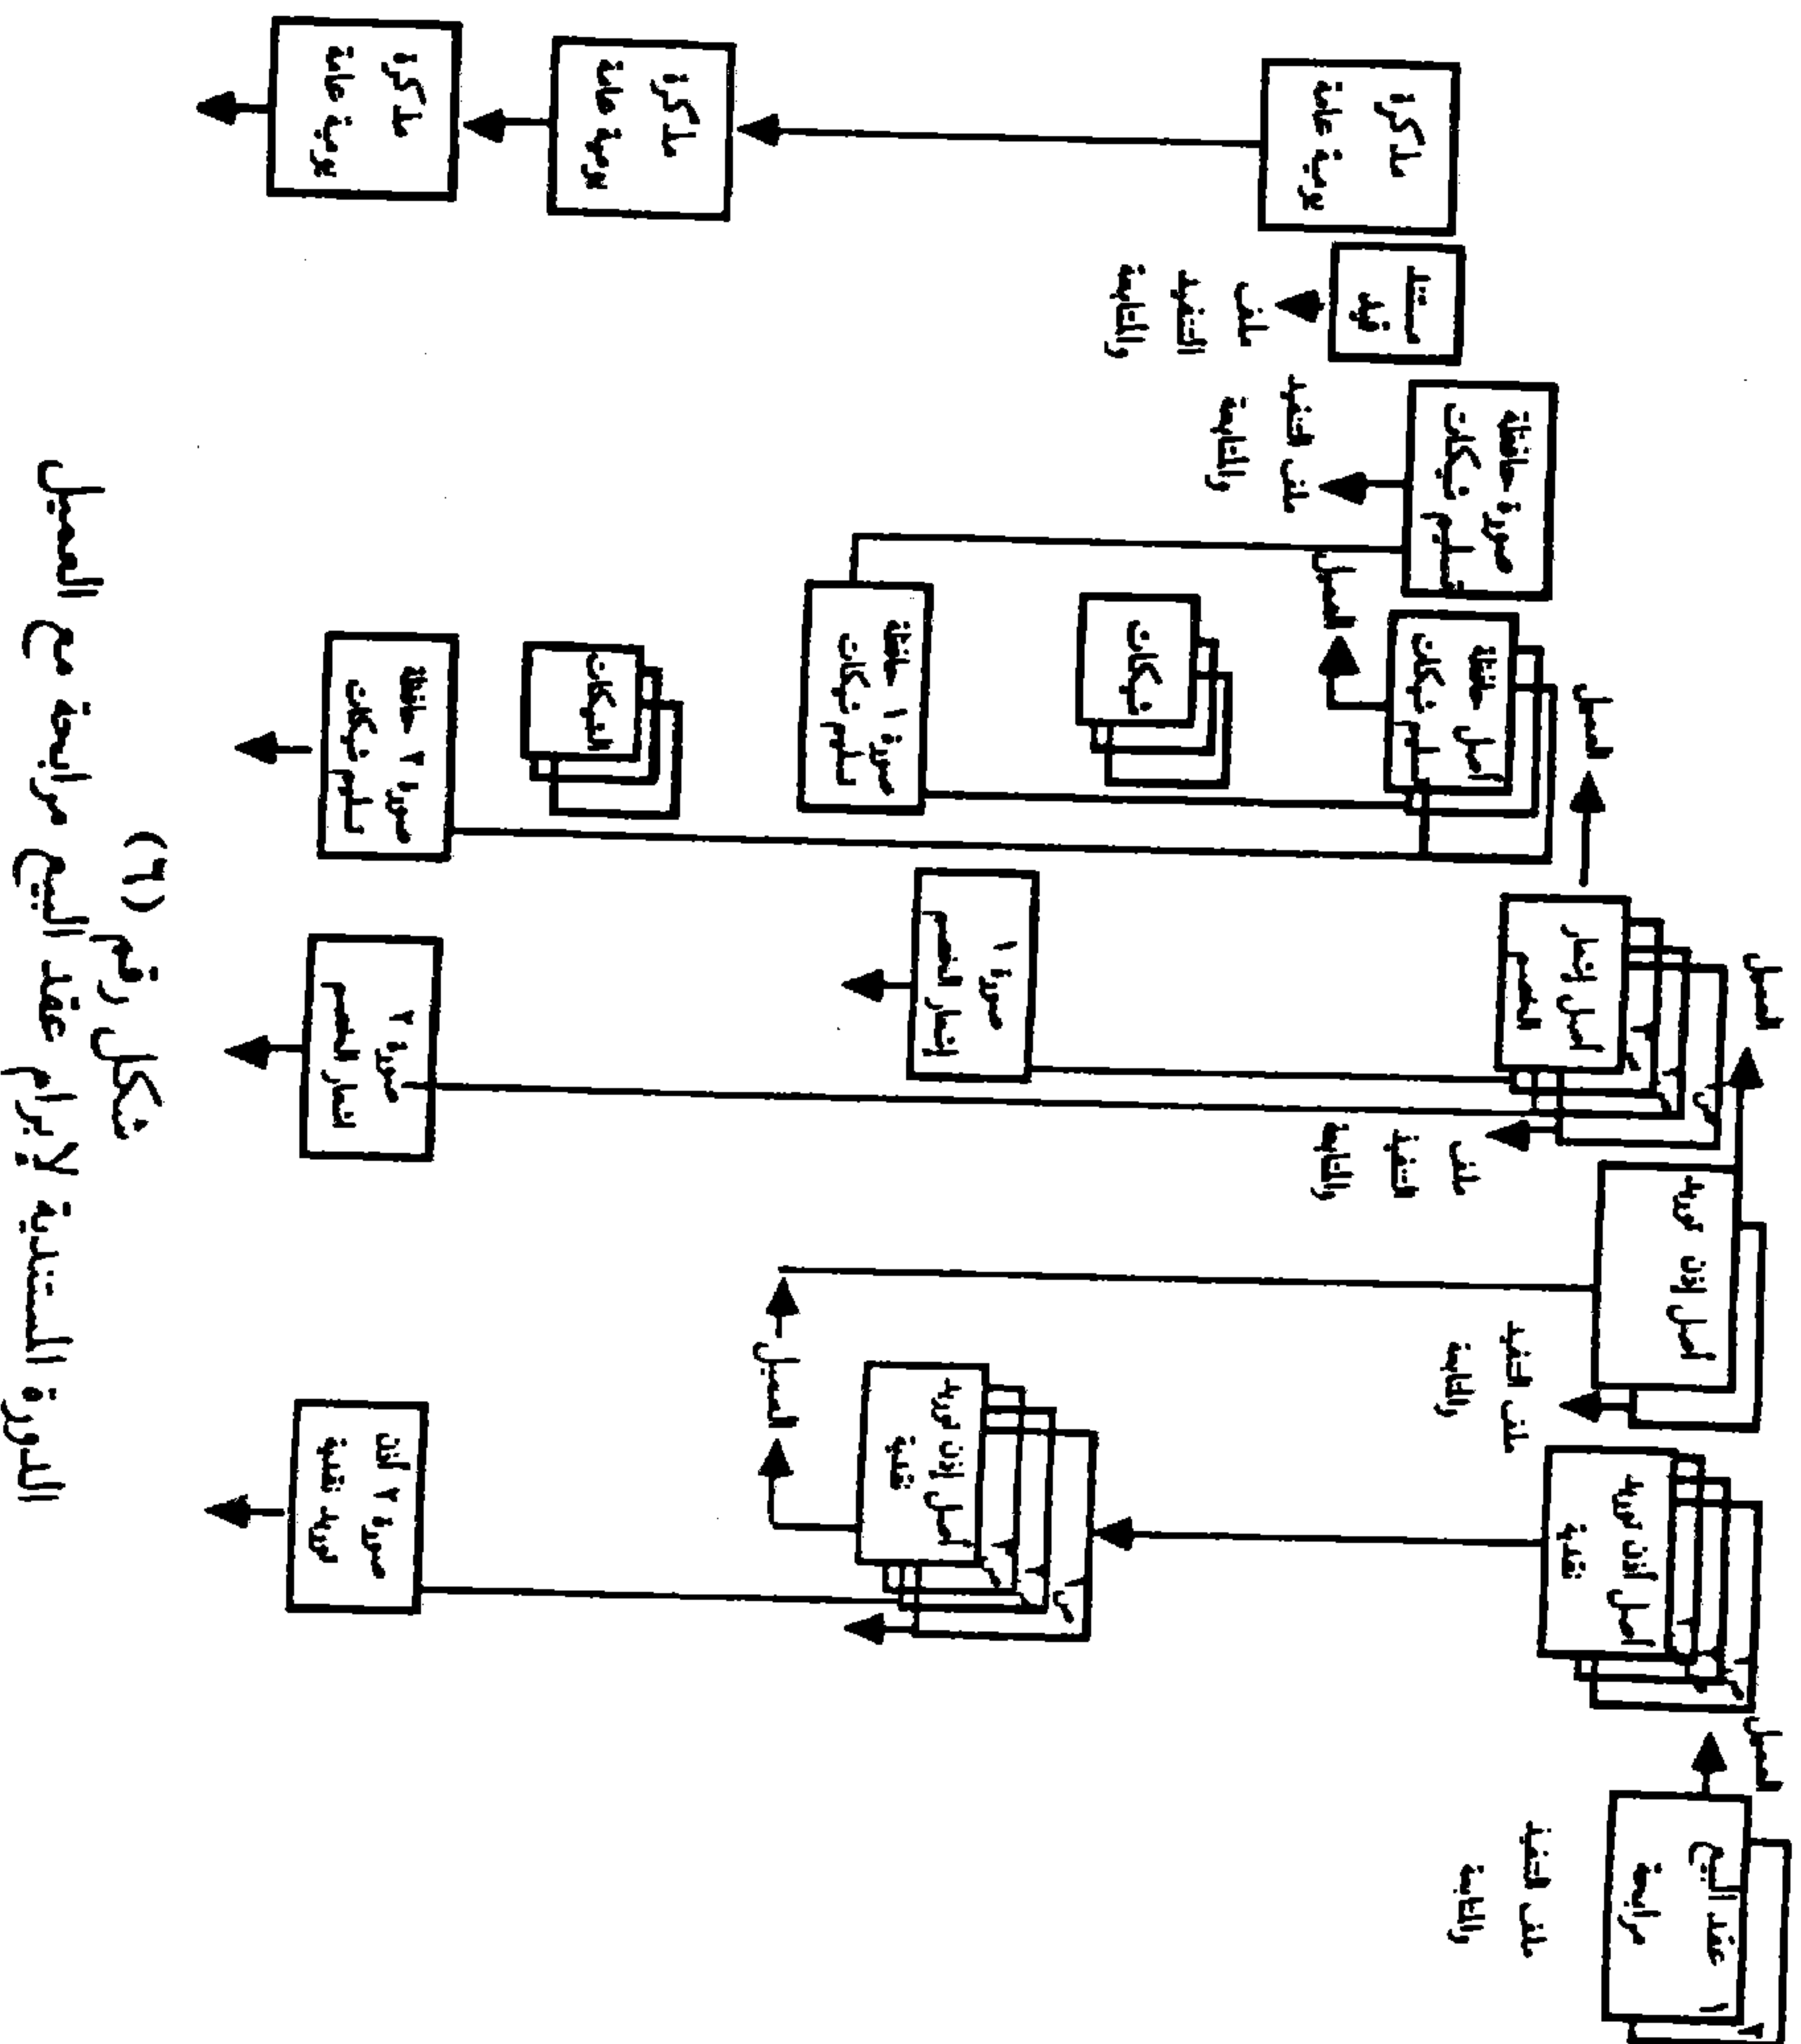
شكل رقم (٦)
الدورة المستندية لإبرام عقد البيع مرابحة مع العميل

عقد البيع مرابحة
ملف العقد والمتابعة
العميل
أصل إذن توريد نقدية
أصل إذن توريد نقدية
ملف العقد والمتابعة
العميل
صورة ٢ إذن توريد نقدية
أصل إيصال القسم
العميل
ملف العقد والمتابعة
صورة ١ إيصال القسم
صورة ٢ إيصال القسم
أصل تسليم شيكات حافظة
العميل
الشيكات
صورة ١ تسليم شيكات حافظة
الشيكات
صورة ٢ تسليم شيكات حافظة
صورة تسليم شيكات حافظة
العميل
ملف العقد والمتابعة
مستند قيد
ملف التنفيذ والمتابعة
مذكرة تسوية عامة
مذكرة تسوية عامة
مذكرة تسوية عامة